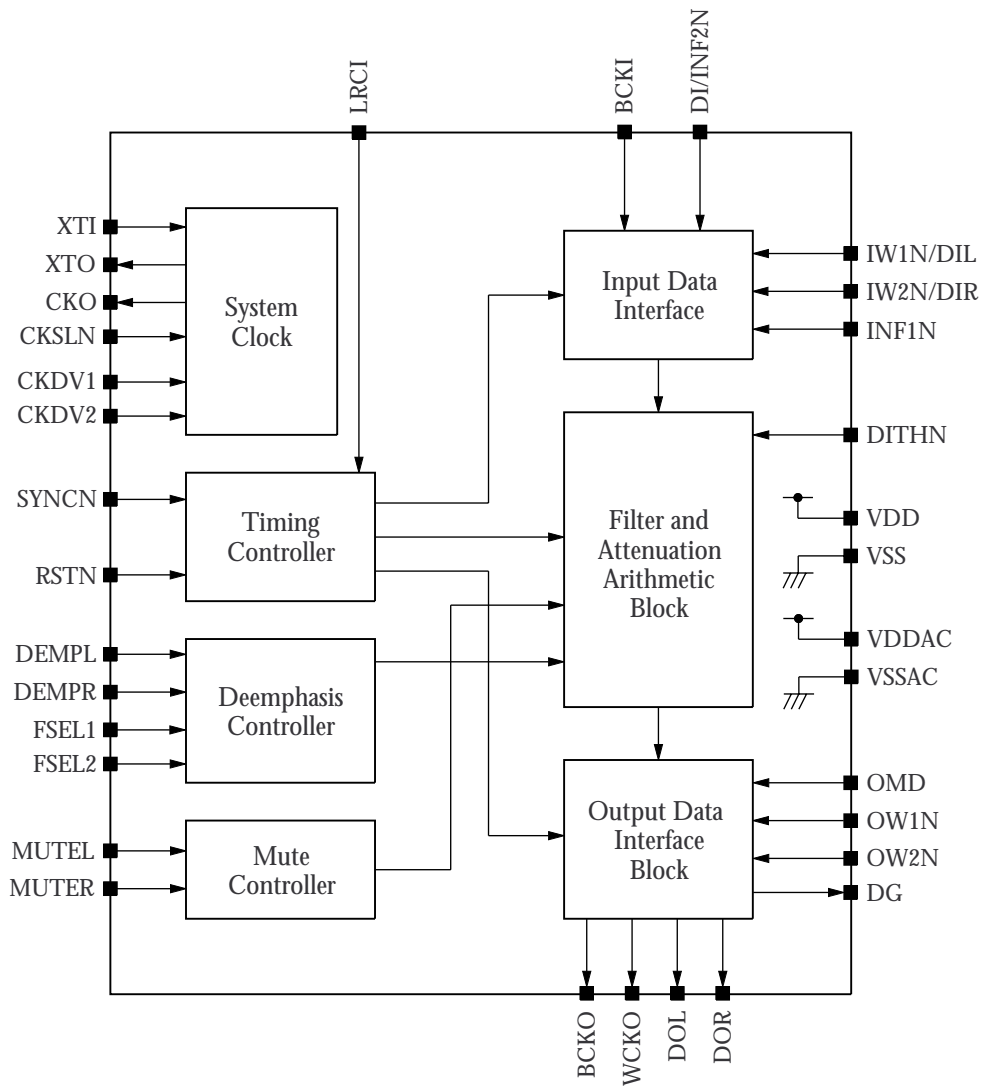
LRCI
BCKI
DI/INF2N

XTI
XTO
CKO
CKSLN
CKDV1
CKDV2

System Clock

Input Data Interface

IW1N/DIL
IW2N/DIR
INF1N

DITHN

SYNCN

Timing Controller

RSTN

Filter and Attenuation Arithmetic Block

VDD
VSS
VDDAC
VSSAC

DEMPL
DEMPR
FSEL1
FSEL2

Deemphasis Controller

OMD
OW1N
OW2N
DG

Output Data Interface Block

MUTEL
MUTER

Mute Controller

BCKO
WCKO
DOL
DOR